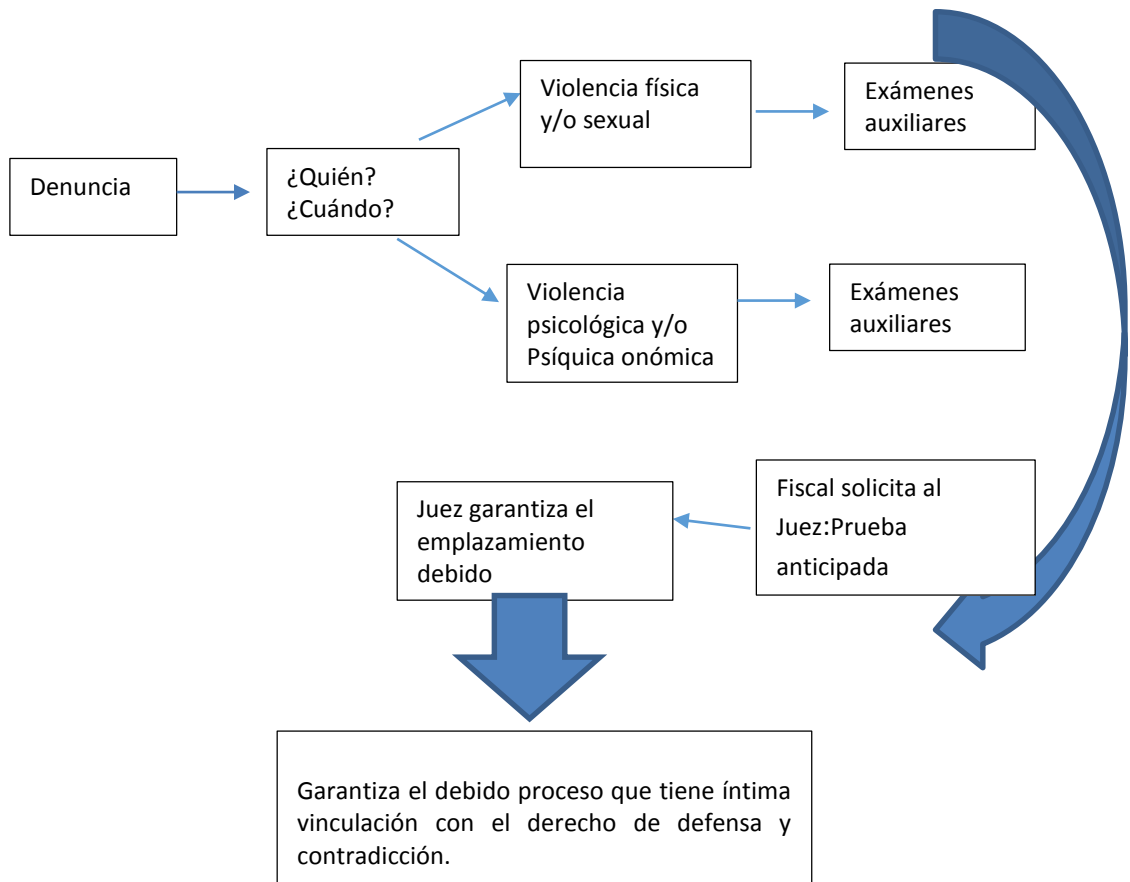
Denuncia

¿Quién?
¿Cuándo?

Violencia física y/o sexual

Exámenes auxiliares

Violencia psicológica y/o Psíquica onómica

Exámenes auxiliares

Fiscal solicita al Juez:Prueba anticipada

Juez garantiza el emplazamiento debido

Garantiza el debido proceso que tiene íntima vinculación con el derecho de defensa y contradicción.